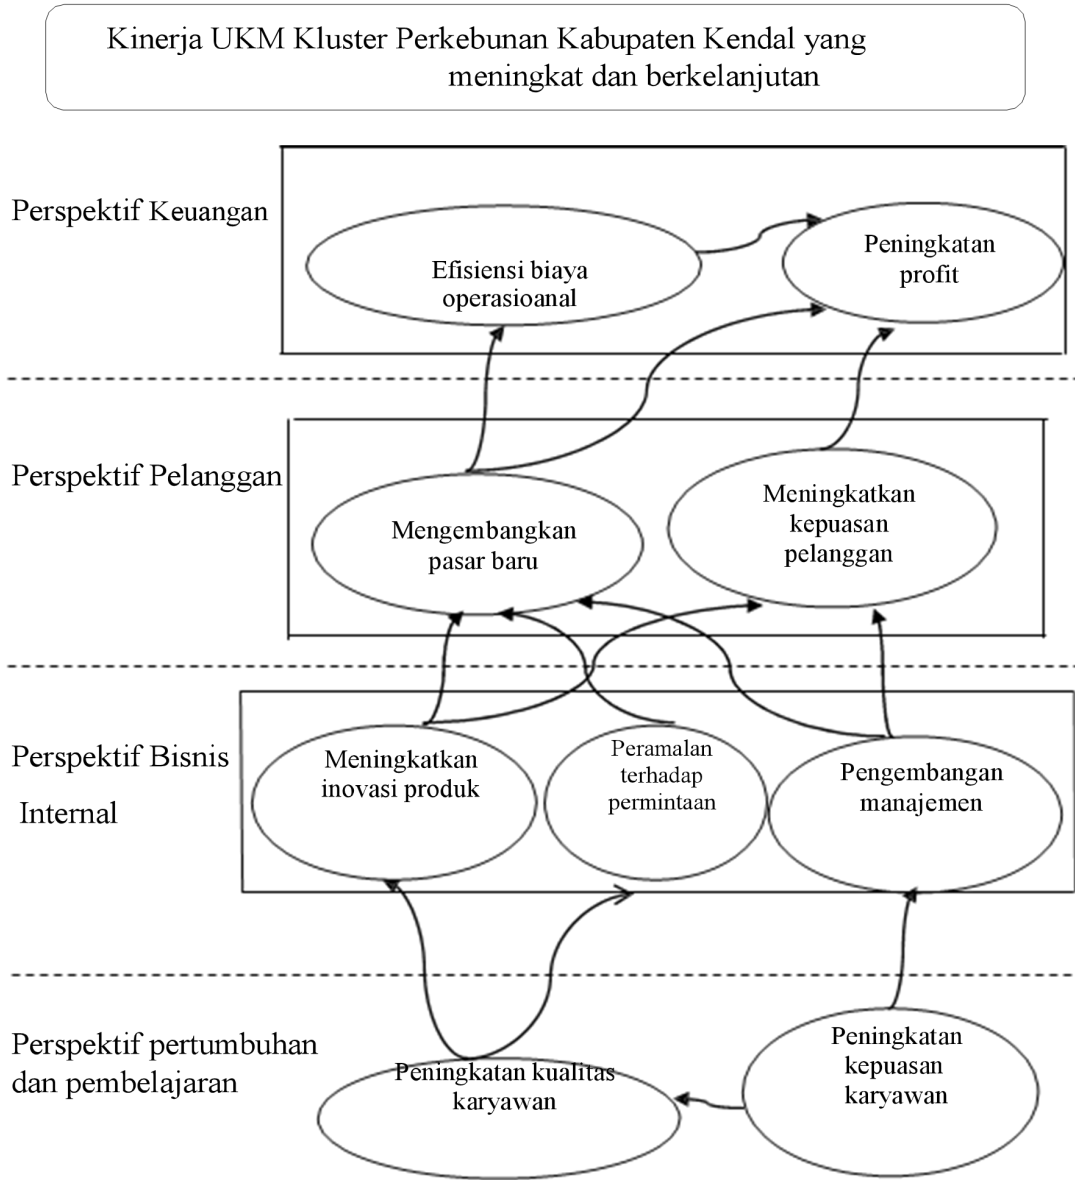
Kinerja UKM Kluster Perkebunan Kabupaten Kendal yang meningkat dan berkelanjutan

Perspektif Keuangan

Efisiensi biaya operasioanal

Peningkatan profit

Perspektif Pelanggan

Mengembangkan pasar baru

Meningkatkan kepuasan pelanggan

Perspektif Bisnis Internal

Meningkatkan inovasi produk

Peramalan terhadap permintaan

Pengembangan manajemen

Perspektif pertumbuhan dan pembelajaran

Peningkatan kualitas karyawan

Peningkatan kepuasan karyawan